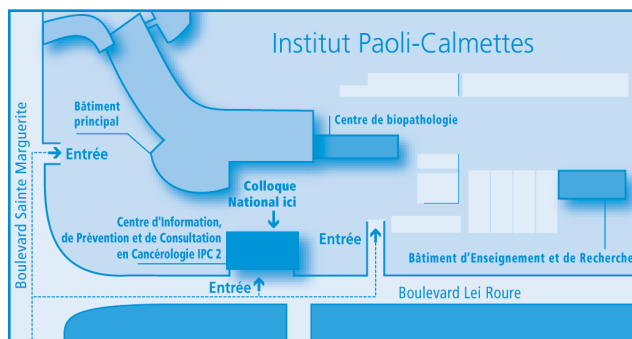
Institut Paoli-Calmettes

Boulevard Sainte Marguerite

Bâtiment principal

Entrée

Centre de biopathologie

Colloque National ici

Centre d'Information, de Prévention et de Consultation en Cancérologie IPC 2

Entrée

Entrée

Bâtiment d'Enseignement et de Recherche

Boulevard Lei Roure